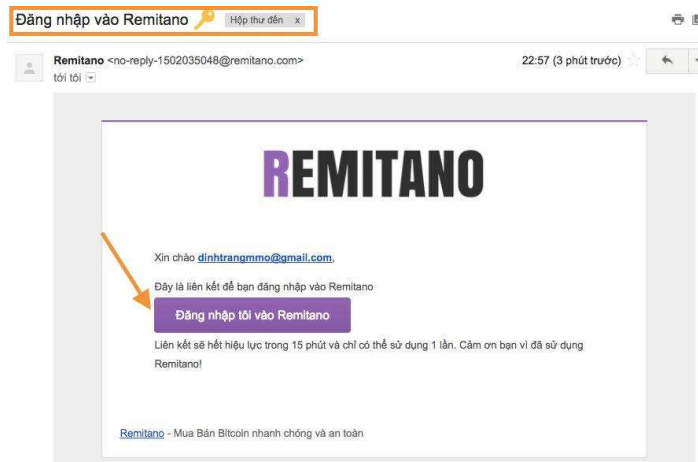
Đăng nhập vào Remitano Hộp thư đến x

Remitano <no-reply-1502035048@remitano.com>
tới tôi

22:57 (3 phút trước)

REMITANO

Xin chào dinhtrangmmo@gmail.com,

Đây là liên kết để bạn đăng nhập vào Remitano

Đăng nhập tôi vào Remitano

Liên kết sẽ hết hiệu lực trong 15 phút và chỉ có thể sử dụng 1 lần. Cảm ơn bạn vì đã sử dụng Remitano!

Remitano - Mua Bán Bitcoin nhanh chóng và an toàn